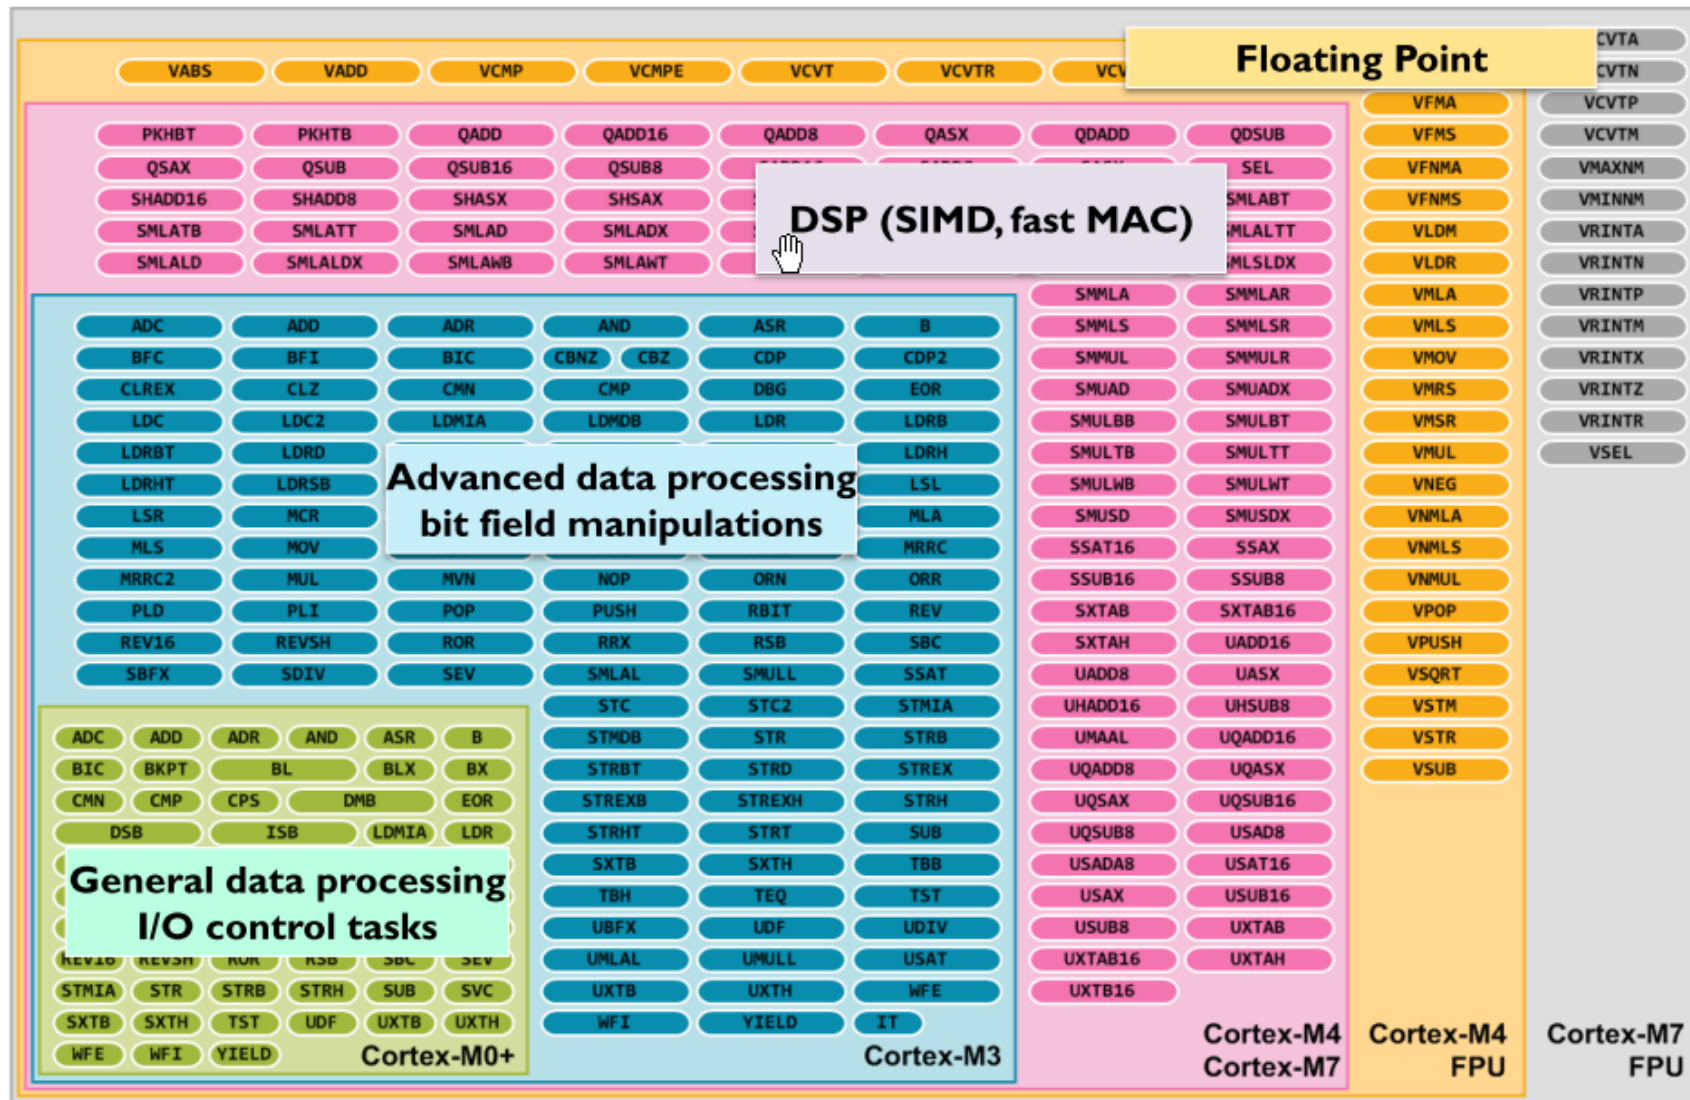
VABS VADD VCMP VCMPE VCVT VCVTR VC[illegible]

Floating Point

CVTA
CVTN
VCVTP
VCVTM
VMAXNM
VMINNM
VRINTA
VRINTN
VRINTP
VRINTM
VRINTX
VRINTZ
VRINTR
VSEL

VFMA
VFMS
VFNMA
VFNMS
VLDM
VLDR
VMLA
VMLS
VMOV
VMRS
VMSR
VMUL
VNEG
VNMLA
VNMLS
VNMUL
VPOP
VPUSH
VSQRT
VSTM
VSTR
VSUB

PKHBT PKHTB QADD QADD16 QADD8 QASX QDADD QDSUB
QSAX QSUB QSUB16 QSUB8 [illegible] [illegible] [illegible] SEL
SHADD16 SHADD8 SHASX SHSAX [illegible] SMLABT
SMLATB SMLATT SMLAD SMLADX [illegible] SMLALTT
SMLALD SMLALDX SMLAWB SMLAWT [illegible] SMLSLDX

DSP (SIMD, fast MAC)

SMMLA SMMLAR
SMMLS SMMLSR
SMMUL SMMULR
SMUAD SMUADX
SMULBB SMULBT
SMULTB SMULTT
SMULWB SMULWT
SMUSD SMUSDX
SSAT16 SSAX
SSUB16 SSUB8
SXTAB SXTAB16
SXTAH UADD16
UADD8 UASX
UHADD16 UHSUB8
UMAAL UQADD16
UQADD8 UQASX
UQSAX UQSUB16
UQSUB8 USAD8
USADA8 USAT16
USAX USUB16
USUB8 UXTAB
UXTAB16 UXTAH
UXTB16

ADC ADD ADR AND ASR B
BFC BFI BIC CBNZ CBZ CDP CDP2
CLREX CLZ CMN CMP DBG EOR
LDC LDC2 LDMIA LDMDB LDR LDRB
LDRBT LDRD LDRH
LDRHT LDRSB LSL
LSR MCR MLA
MLS MOV MRRC
MRRC2 MUL MVN NOP ORN ORR
PLD PLI POP PUSH RBIT REV
REV16 REVSH ROR RRX RSB SBC
SBFX SDIV SEV SMLAL SMULL SSAT
STC STC2 STMIA
STMDB STR STRB
STRBT STRD STREX
STREXB STREXH STRH
STRHT STRT SUB
SXTB SXTH TBB
TBH TEQ TST
UBFX UDF UDIV
UMLAL UMULL USAT
UXTB UXTH WFE
WFI YIELD IT

Advanced data processing
bit field manipulations

ADC ADD ADR AND ASR B
BIC BKPT BL BLX BX
CMN CMP CPS DMB EOR
DSB ISB LDMIA LDR
REV16 REVSH ROR RSB SBC SEV
STMIA STR STRB STRH SUB SVC
SXTB SXTH TST UDF UXTB UXTH
WFE WFI YIELD

General data processing
I/O control tasks

Cortex-M0+
Cortex-M3
Cortex-M4
Cortex-M7
Cortex-M4
FPU
Cortex-M7
FPU